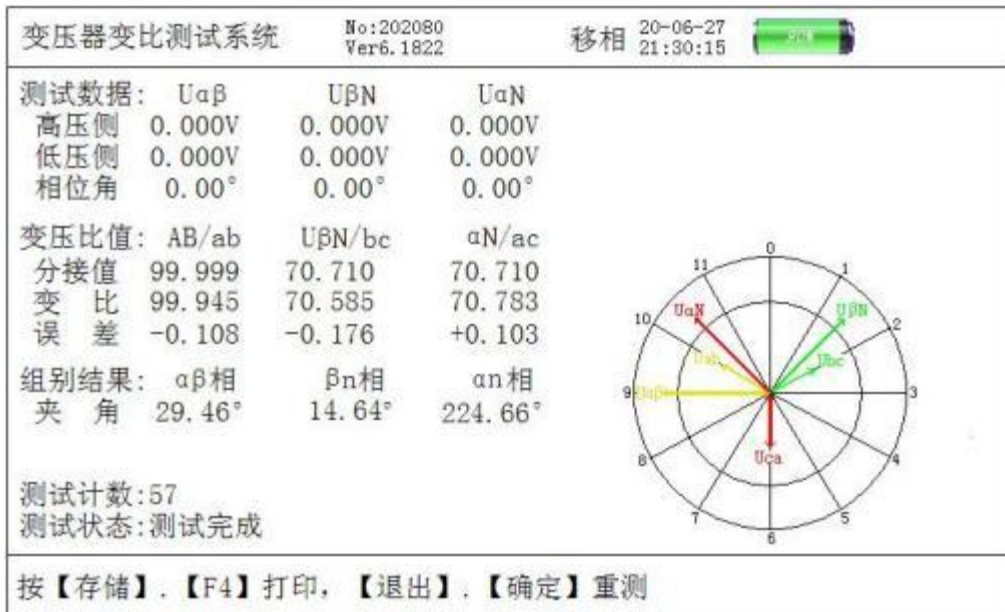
变压器变比测试系统 No:202080 Ver6.1822 移相 20-06-27 21:30:15

| 测试数据: | Uαβ | UβN | UαN |
|---|---|---|---|
| 高压侧 | 0.000V | 0.000V | 0.000V |
| 低压侧 | 0.000V | 0.000V | 0.000V |
| 相位角 | 0.00° | 0.00° | 0.00° |

| 变压比值: | AB/ab | UβN/bc | αN/ac |
|---|---|---|---|
| 分接值 | 99.999 | 70.710 | 70.710 |
| 变 比 | 99.945 | 70.585 | 70.783 |
| 误 差 | -0.108 | -0.176 | +0.103 |

| 组别结果: | αβ相 | βn相 | αn相 |
|---|---|---|---|
| 夹 角 | 29.46° | 14.64° | 224.66° |

0 1 2 3 4 5 6 7 8 9 10 11
UαN UβN Uab Ubc Uαβ Uca

测试计数:57
测试状态:测试完成

按【存储】.【F4】打印，【退出】.【确定】重测